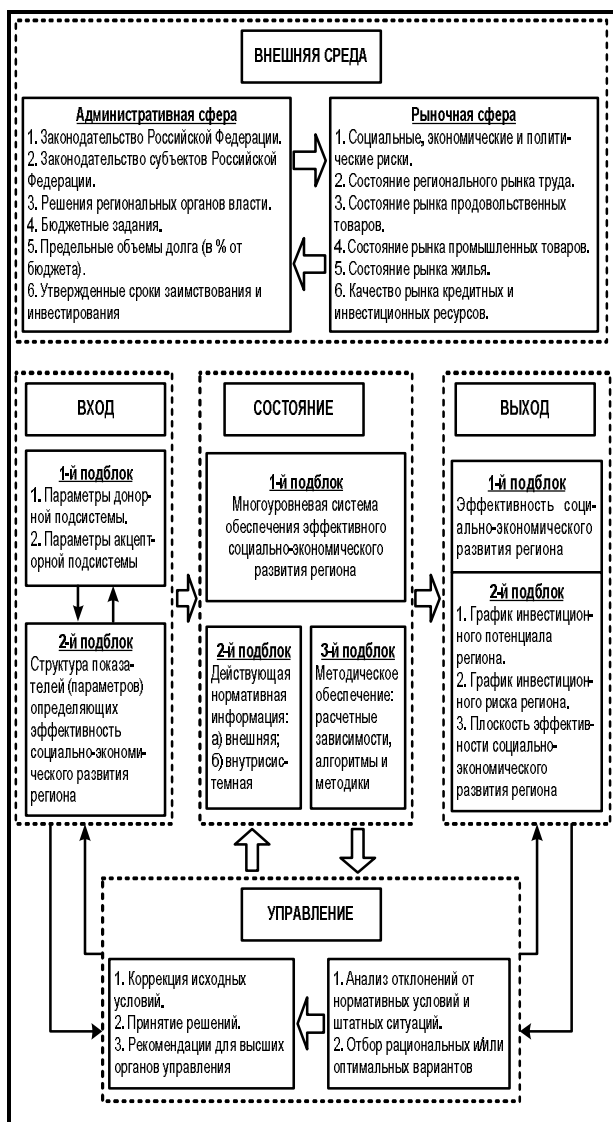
ВНЕШНЯЯ СРЕДА

Административная сфера
1. Законодательство Российской Федерации.
2. Законодательство субъектов Российской Федерации.
3. Решения региональных органов власти.
4. Бюджетные задания.
5. Предельные объемы долга (в % от бюджета).
6. Утвержденные сроки заимствования и инвестирования

Рыночная сфера
1. Социальные, экономические и политические риски.
2. Состояние регионального рынка труда.
3. Состояние рынка продовольственных товаров.
4. Состояние рынка промышленных товаров.
5. Состояние рынка жилья.
6. Качество рынка кредитных и инвестиционных ресурсов.

ВХОД

1-й подблок
1. Параметры донорной подсистемы.
2. Параметры акцепторной подсистемы

2-й подблок
Структура показателей (параметров) определяющих эффективность социально-экономического развития региона

СОСТОЯНИЕ

1-й подблок
Многоуровневая система обеспечения эффективного социально-экономического развития региона

2-й подблок
Действующая нормативная информация:
а) внешняя;
б) внутрисистемная

3-й подблок
Методическое обеспечение: расчетные зависимости, алгоритмы и методики

ВЫХОД

1-й подблок
Эффективность социально-экономического развития региона

2-й подблок
1. График инвестиционного потенциала региона.
2. График инвестиционного риска региона.
3. Плоскость эффективности социально-экономического развития региона

УПРАВЛЕНИЕ

1. Коррекция исходных условий.
2. Принятие решений.
3. Рекомендации для высших органов управления

1. Анализ отклонений от нормативных условий и штатных ситуаций.
2. Отбор рациональных и/или оптимальных вариантов